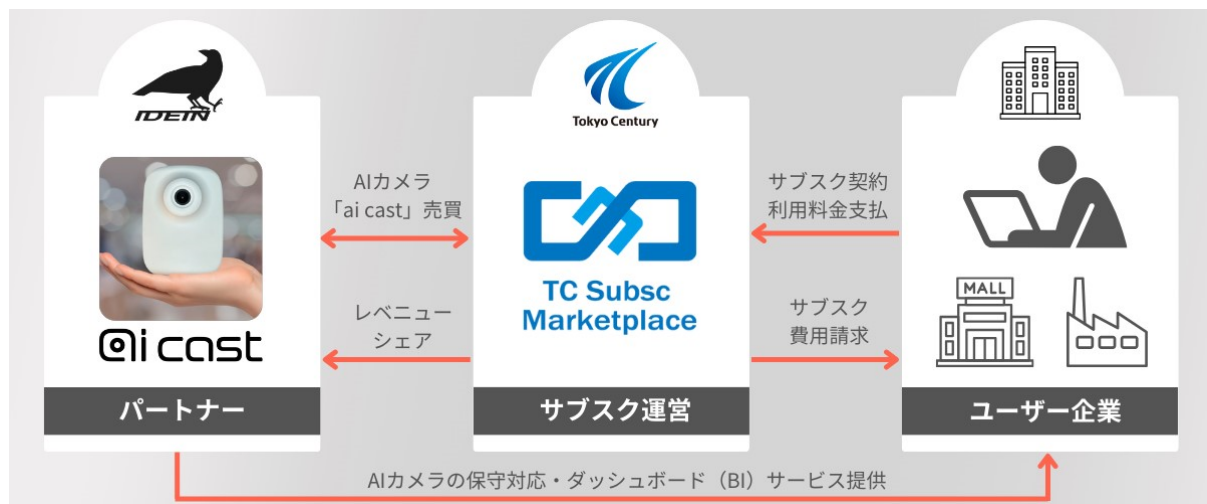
IDEIN

ai cast

パートナー

AIカメラ
「ai cast」売買

レベニュー
シェア

Tokyo Century

TC Subsc Marketplace

サブスク運営

サブスク契約
利用料金支払

サブスク
費用請求

MALL

ユーザー企業

AIカメラの保守対応・ダッシュボード（BI）サービス提供